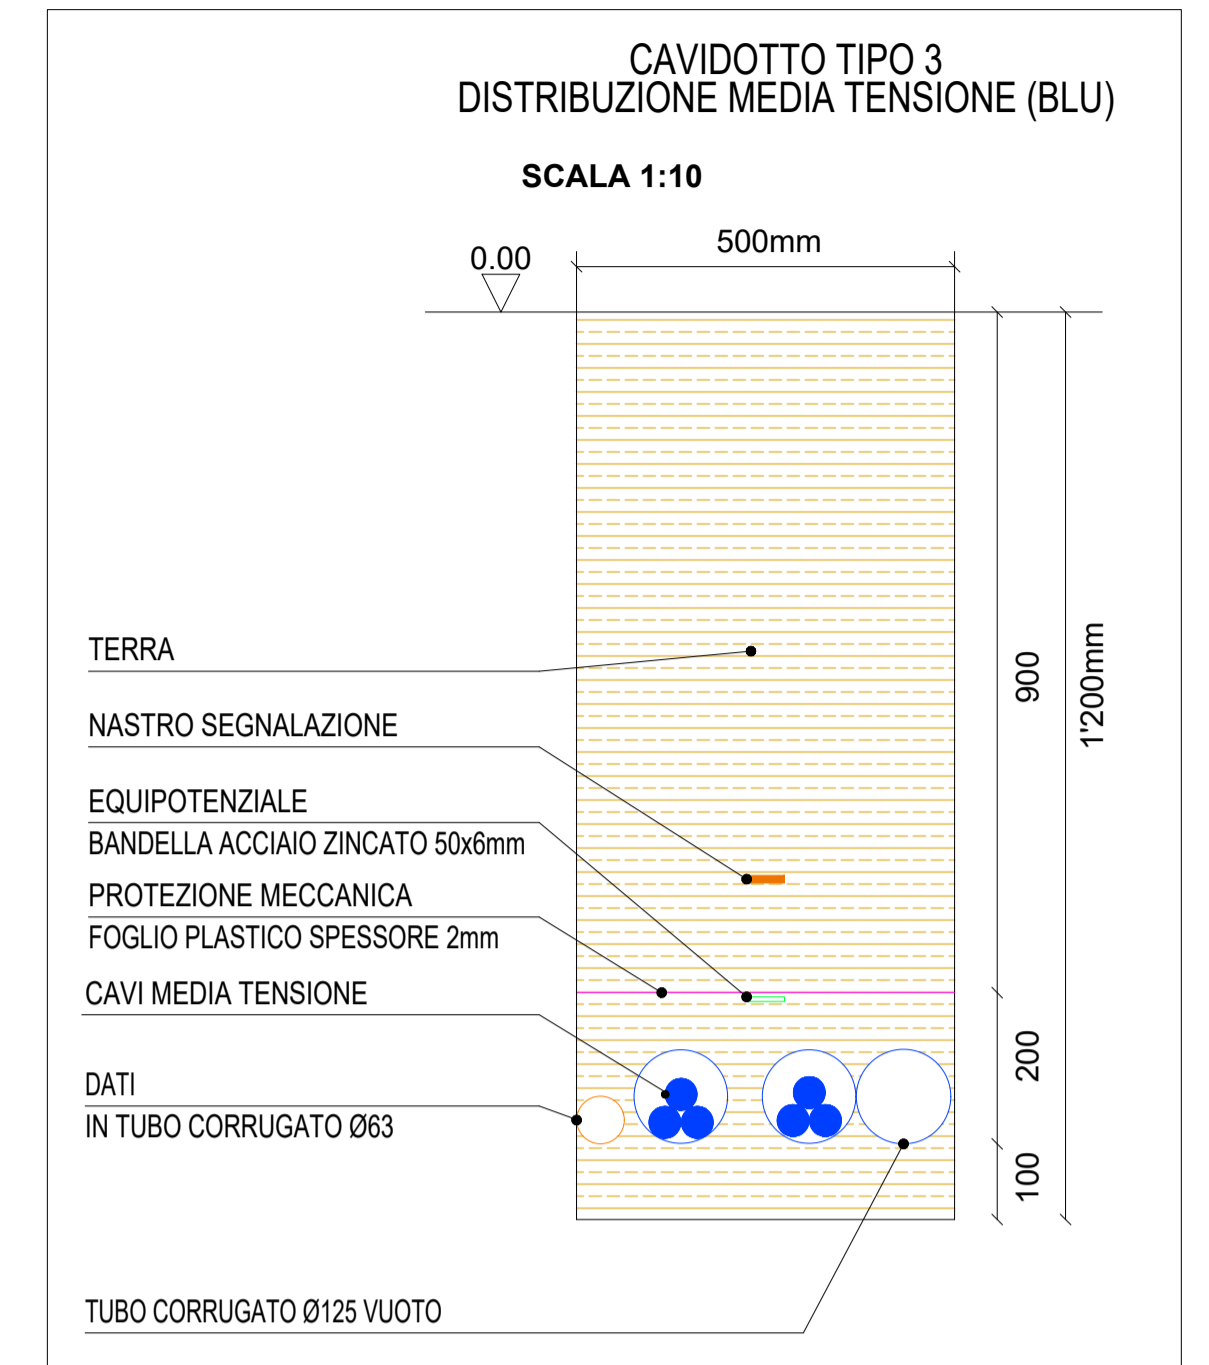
CAVIDOTTO TIPO 3
DISTRIBUZIONE MEDIA TENSIONE (BLU)

SCALA 1:10

0.00

500mm

TERRA

NASTRO SEGNALAZIONE

EQUIPOTENZIALE
BANDELLA ACCIAIO ZINCATO 50x6mm

PROTEZIONE MECCANICA
FOGLIO PLASTICO SPESSORE 2mm

CAVI MEDIA TENSIONE

DATI
IN TUBO CORRUGATO Ø63

900

1'200mm

200

100

TUBO CORRUGATO Ø125 VUOTO